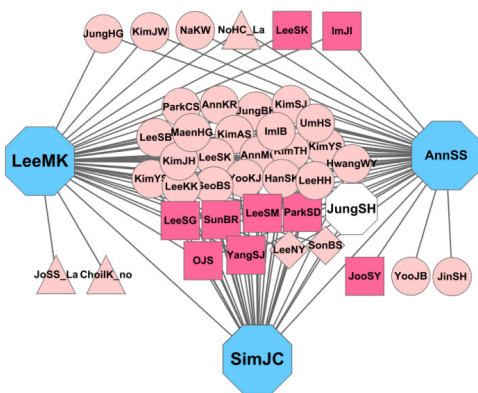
JungHG
KimJW
NaKW
NoHC_La
LeeSK
ImJI
ParkCS
AnnKR
JungBK
KimSJ
LeeSB
MaenHG
KimAS
ImIB
UmHS
LeeMK
KimJH
LeeSK
AnnMH
KimTH
KimYS
AnnSS
KimYS
LeeKK
SeoBS
YooKJ
HanSK
LeeHH
HwangWY
LeeSG
SunBR
LeeSM
ParkSD
JungSH
OJS
YangSJ
LeeNY
SonBS
JoSS_La
ChoiIK_no
JooSY
YooJB
JinSH
SimJC